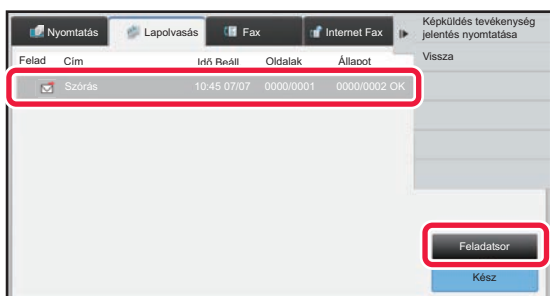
Nyomtatás
Lapolvasás
Fax
Internet Fax
Képküldés tevékenység jelentés nyomtatása
Vissza

| Felad | Cím | Idő Beáll | Oldalak | Állapot |
|---|---|---|---|---|
| | Szórás | 10:45 07/07 | 0000/0001 | 0000/0002 OK |

Feladatsor
Kész